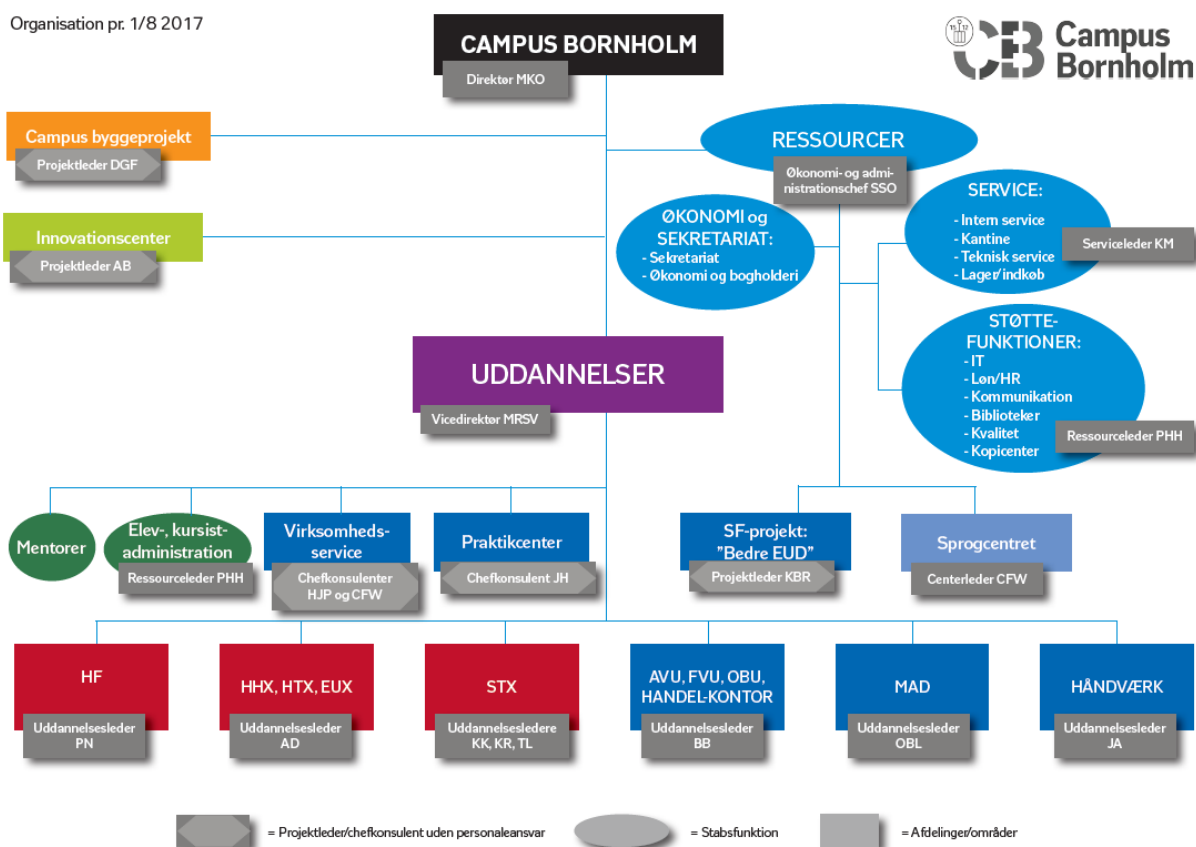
Organisation pr. 1/8 2017

CAMPUS BORNHOLM
Direktør MKO

Campus Bornholm

Campus byggeprojekt
Projektleder DGF

Innovationscenter
Projektleder AB

RESSOURCER
Økonomi- og administrationschef SSO

ØKONOMI og SEKRETARIAT:
- Sekretariat
- Økonomi og bogholderi

SERVICE:
- Intern service
- Kantine
- Teknisk service
- Lager/indkøb
Serviceleder KM

STØTTE-FUNKTIONER:
- IT
- Løn/HR
- Kommunikation
- Biblioteker
- Kvalitet
- Kopicenter
Ressourceleder PHH

UDDANNELSER
Vicedirektør MRSV

Mentorer

Elev-, kursist-administration
Ressourceleder PHH

Virksomheds-service
Chefkonsulenter HJP og CFW

Praktikcenter
Chefkonsulent JH

SF-projekt: "Bedre EUD"
Projektleder KBR

Sprogcentret
Centerleder CFW

HF
Uddannelsesleder PN

HHX, HTX, EUX
Uddannelsesleder AD

STX
Uddannelsesledere KK, KR, TL

AVU, FVU, OBU, HANDEL-KONTOR
Uddannelsesleder BB

MAD
Uddannelsesleder OBL

HÅNDVÆRK
Uddannelsesleder JA

= Projektleder/chefkonsulent uden personaleansvar
= Stabsfunktion
= Afdelinger/områder